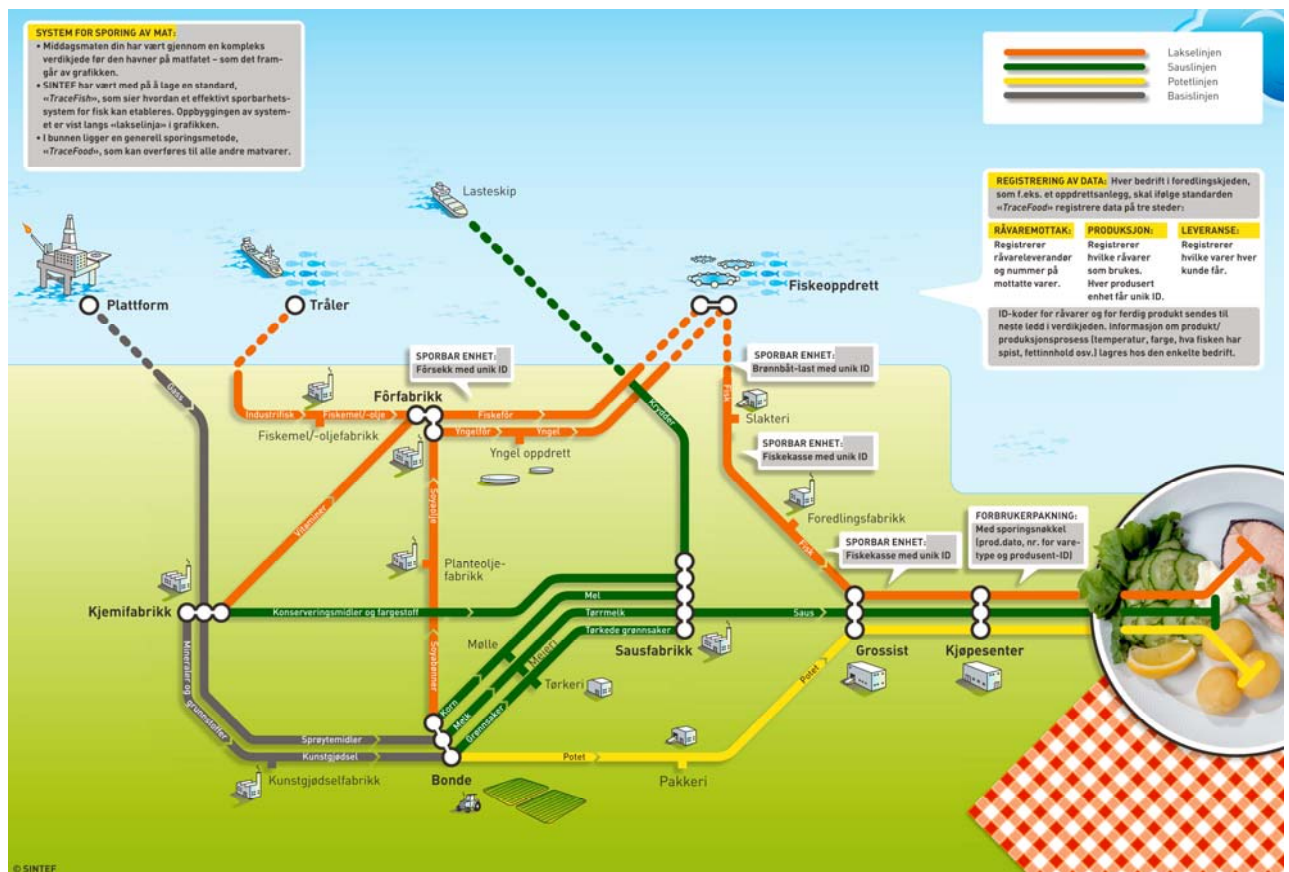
SYSTEM FOR SPORING AV MAT:
• Middagsmaten din har vært gjennom en kompleks verdikjede før den havner på matfatet – som det framgår av grafikken.
• SINTEF har vært med på å lage en standard, «TraceFish», som sier hvordan et effektivt sporbarhetssystem for fisk kan etableres. Oppbyggingen av systemet er vist langs «lakselinja» i grafikken.
• I bunnen ligger en generell sporingsmetode, «TraceFood», som kan overføres til alle andre matvarer.

Lakselinjen
Sauslinjen
Potetlinjen
Basislinjen

Lasteskip

REGISTRERING AV DATA: Hver bedrift i foredlingskjeden, som f.eks. et oppdrettsanlegg, skal ifølge standarden «TraceFood» registrere data på tre steder:

RÅVAREMOTTAK: Registrerer råvareleverandør og nummer på mottatte varer.

PRODUKSJON: Registrerer hvilke råvarer som brukes. Hver produsert enhet får unik ID.

LEVERANSE: Registrerer hvilke varer hver kunde får.

ID-koder for råvarer og for ferdig produkt sendes til neste ledd i verdikjeden. Informasjon om produkt/produksjonsprosess (temperatur, farge, hva fisken har spist, fettinnhold osv.) lagres hos den enkelte bedrift.

Plattform
Tråler
Fiskeoppdrett

SPORBAR ENHET: Försekk med unik ID

SPORBAR ENHET: Brønnbåt-last med unik ID

Gass
Industrifisk
Fiskemel/-olje
Fôrfabrikk
Fiskefôr
Yngelfôr
Yngel
Fiskemel/-oljefabrikk
Yngel oppdrett
Krydder
Fisk
Slakteri

SPORBAR ENHET: Fiskekasse med unik ID

Foredlingsfabrikk
Soyaolje
Vitaminer
Planteoljefabrikk

SPORBAR ENHET: Fiskekasse med unik ID

FORBRUKERPAKNING: Med sporingsnøkkel (prod.dato, nr. for varetype og produsent-ID)

Fisk
Kjemifabrikk
Konserveringsmidler og fargestoff
Mel
Tørrmelk
Tørkede grønnsaker
Saus
Mølle
Meieri
Sausfabrikk
Grossist
Kjøpesenter
Soyabønner
Mineraler og grunnstoffer
Korn
Melk
Grønnsaker
Tørkeri
Potet
Sprøytemidler
Kunstgjødsel
Kunstgjødselfabrikk
Bonde
Potet
Pakkeri

© SINTEF